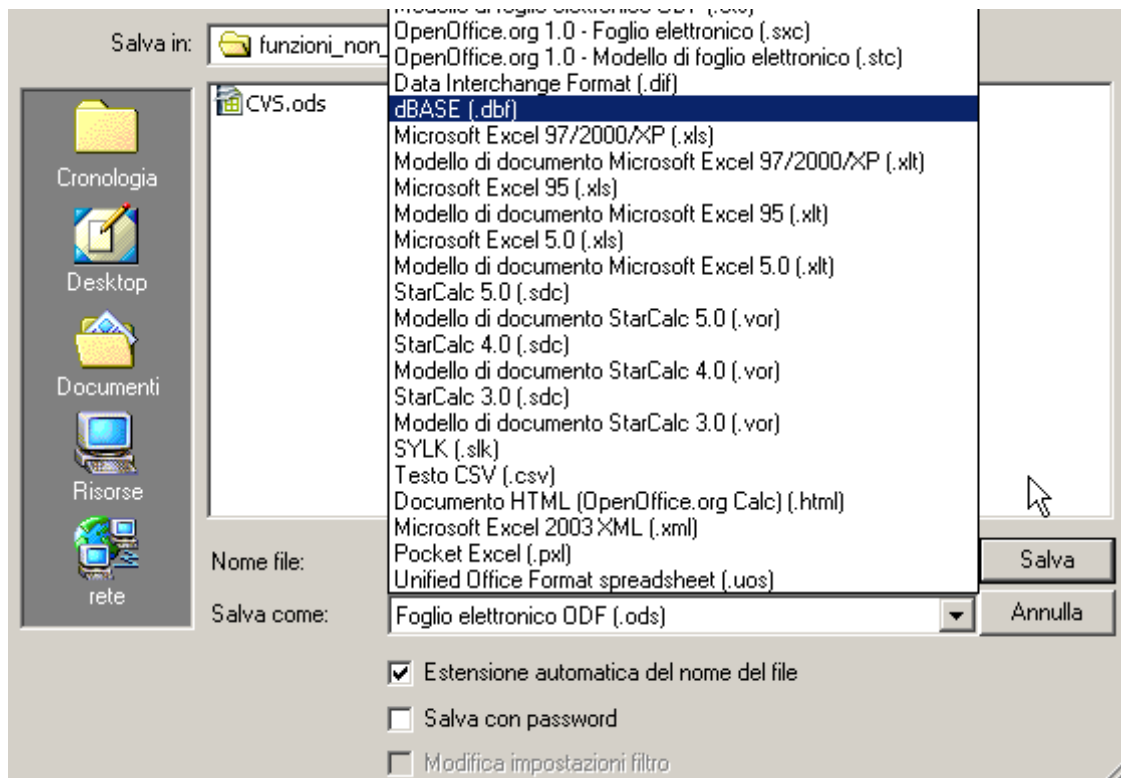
Salva in: funzioni_non_

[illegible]
OpenOffice.org 1.0 - Foglio elettronico (.sxc)
OpenOffice.org 1.0 - Modello di foglio elettronico (.stc)
Data Interchange Format (.dif)
dBASE (.dbf)
Microsoft Excel 97/2000/XP (.xls)
Modello di documento Microsoft Excel 97/2000/XP (.xlt)
Microsoft Excel 95 (.xls)
Modello di documento Microsoft Excel 95 (.xlt)
Microsoft Excel 5.0 (.xls)
Modello di documento Microsoft Excel 5.0 (.xlt)
StarCalc 5.0 (.sdc)
Modello di documento StarCalc 5.0 (.vor)
StarCalc 4.0 (.sdc)
Modello di documento StarCalc 4.0 (.vor)
StarCalc 3.0 (.sdc)
Modello di documento StarCalc 3.0 (.vor)
SYLK (.slk)
Testo CSV (.csv)
Documento HTML (OpenOffice.org Calc) (.html)
Microsoft Excel 2003 XML (.xml)
Pocket Excel (.pxl)
Unified Office Format spreadsheet (.uos)

CVS.ods

Cronologia
Desktop
Documenti
Risorse
rete

Nome file:
Salva come: Foglio elettronico ODF (.ods)

Salva
Annulla

Estensione automatica del nome del file
Salva con password
Modifica impostazioni filtro